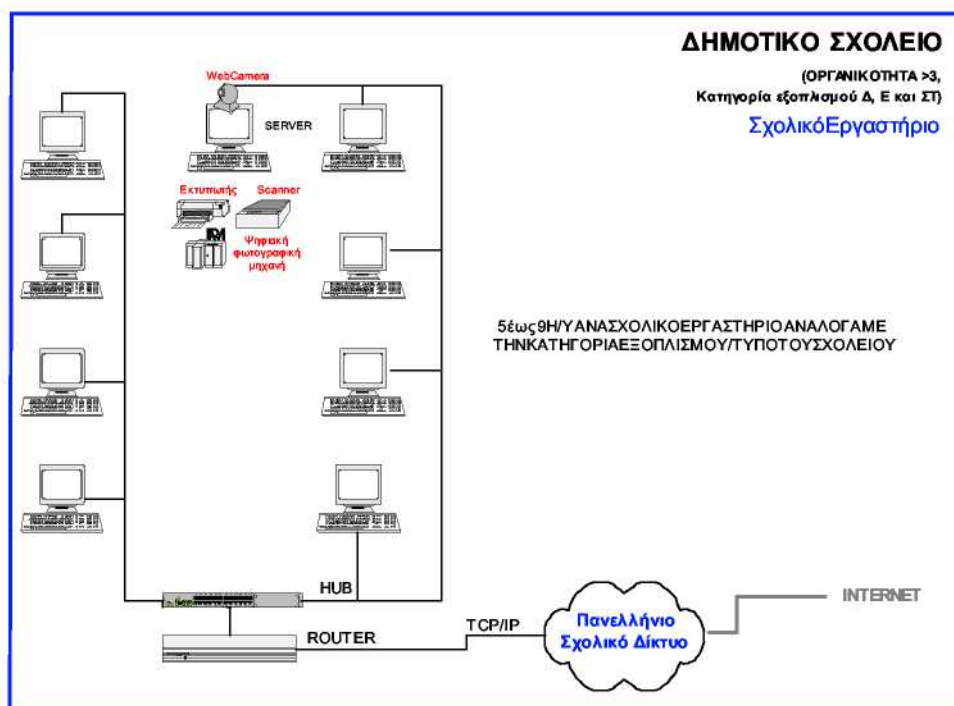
ΔΗΜΟΤΙΚΟ ΣΧΟΛΕΙΟ

(ΟΡΓΑΝΙΚΟΤΗΤΑ >3, Κατηγορία εξοπλισμού Δ, Ε και ΣΤ)

ΣχολικόΕργαστήριο

WebCamera

SERVER

Εκτυπωτής

Scanner

Ψηφιακή φωτογραφική μηχανή

5έως9Η/ΥΑΝΑΣΧΟΛΙΚΟΕΡΓΑΣΤΗΡΙΟΑΝΑΛΟΓΑΜΕ ΤΗΝΚΑΤΗΓΟΡΙΑΕΞΟΠΛΙΣΜΟΥ/ΤΥΠΟΤΟΥΣΧΟΛΕΙΟΥ

HUB

ROUTER

TCP/IP

Πανελλήνιο Σχολικό Δίκτυο

INTERNET